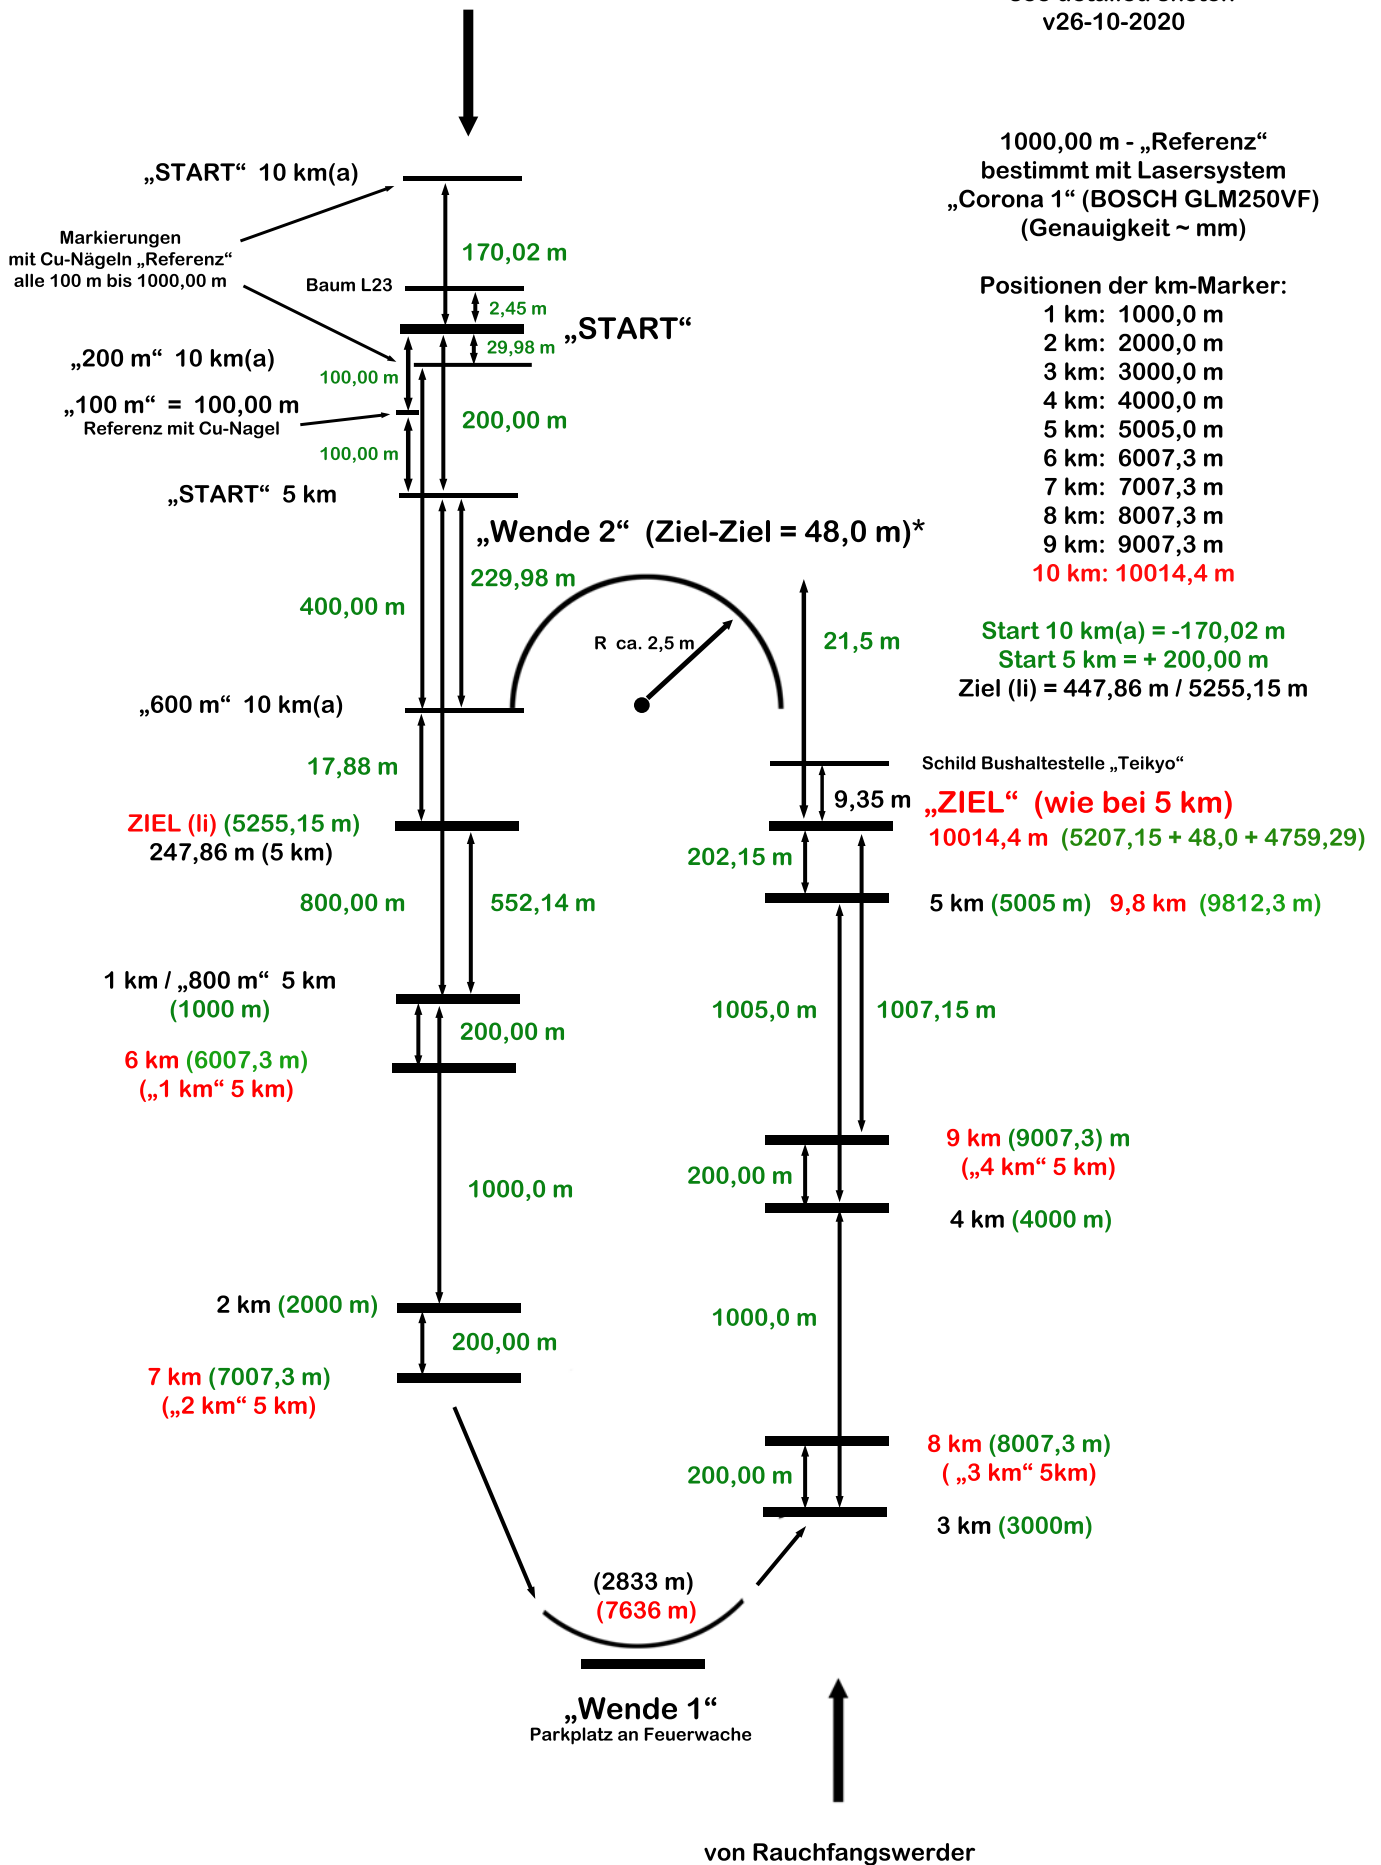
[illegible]
v26-10-2020

1000,00 m - „Referenz“
bestimmt mit Lasersystem
„Corona 1“ (BOSCH GLM250VF)
(Genauigkeit ~ mm)

Positionen der km-Marker:
1 km: 1000,0 m
2 km: 2000,0 m
3 km: 3000,0 m
4 km: 4000,0 m
5 km: 5005,0 m
6 km: 6007,3 m
7 km: 7007,3 m
8 km: 8007,3 m
9 km: 9007,3 m
10 km: 10014,4 m

Start 10 km(a) = -170,02 m
Start 5 km = + 200,00 m
Ziel (li) = 447,86 m / 5255,15 m

„START“ 10 km(a)

Markierungen
mit Cu-Nägeln „Referenz“
alle 100 m bis 1000,00 m

170,02 m

Baum L23

2,45 m

„START“

29,98 m

„200 m“ 10 km(a)

100,00 m

„100 m“ = 100,00 m
Referenz mit Cu-Nagel

200,00 m

100,00 m

„START“ 5 km

„Wende 2“ (Ziel-Ziel = 48,0 m)*

229,98 m

400,00 m

R ca. 2,5 m

21,5 m

„600 m“ 10 km(a)

Schild Bushaltestelle „Teikyo“

17,88 m

9,35 m

„ZIEL“ (wie bei 5 km)

ZIEL (li) (5255,15 m)
247,86 m (5 km)

10014,4 m (5207,15 + 48,0 + 4759,29)

202,15 m

800,00 m

552,14 m

5 km (5005 m) 9,8 km (9812,3 m)

1 km / „800 m“ 5 km
(1000 m)

1005,0 m

1007,15 m

200,00 m

6 km (6007,3 m)
(„1 km“ 5 km)

9 km (9007,3) m
(„4 km“ 5 km)

200,00 m

1000,0 m

4 km (4000 m)

2 km (2000 m)

1000,0 m

200,00 m

7 km (7007,3 m)
(„2 km“ 5 km)

8 km (8007,3 m)
( „3 km“ 5km)

200,00 m

3 km (3000m)

(2833 m)
(7636 m)

„Wende 1“
Parkplatz an Feuerwache

von Rauchfangswerder